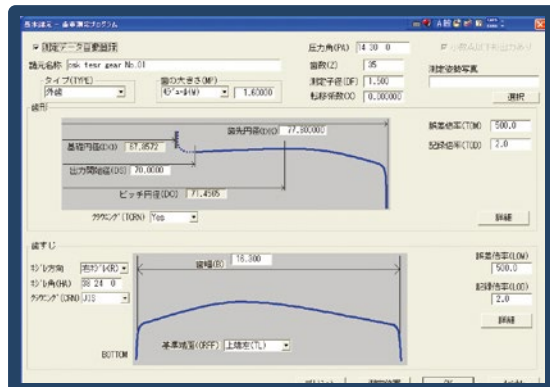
基本諸元 - 歯車測定プログラム

☑ 測定データ自動削除
諸元名称 nsk test gear No.01
タイプ(TYPE)
外歯
歯の大きさ(MP)
モジュール(M)
1.60000
圧力角(PA) 14 30 0
歯数(Z) 35
測定子径(DF) 1.500
転移係数(X) 0.000000
☑ 小数点以下3桁止め
測定治具写真
選択

歯形
基礎円径(DG) 67.8572
歯先円径(DO) 77.800000
出力開始径(DS) 70.0000
ピッチ円径(DC) 71.4505
クラウニング(TCRN) Yes
誤差倍率(TDM) 500.0
記録倍率(TDD) 2.0
詳細

歯すじ
ネジレ方向 右ネジレ(R)
ネジレ角(HA) 38 24 0
クラウニング(CRN) JIS
歯幅(BC) 18.300
基準端面(DREF) 上端面(TL)
BOTTOM
誤差倍率(LDM) 500.0
記録倍率(LDD) 2.0
詳細
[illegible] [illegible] OK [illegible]